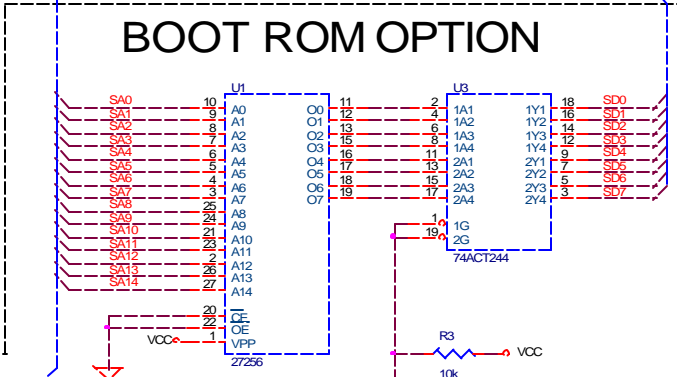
BOOT ROM OPTION

U1
SA0 10 A0
SA1 9 A1
SA2 8 A2
SA3 7 A3
SA4 6 A4
SA5 5 A5
SA6 4 A6
SA7 3 A7
SA8 25 A8
SA9 24 A9
SA10 21 A10
SA11 23 A11
SA12 2 A12
SA13 26 A13
SA14 27 A14
20 CE
22 OE
VCC 1 VPP
27256
O0 11
O1 12
O2 13
O3 15
O4 16
O5 17
O6 18
O7 19

U3
2 1A1 1Y1 18 SD0
4 1A2 1Y2 16 SD1
6 1A3 1Y3 14 SD2
8 1A4 1Y4 12 SD3
11 2A1 2Y1 9 SD4
13 2A2 2Y2 7 SD5
15 2A3 2Y3 5 SD6
17 2A4 2Y4 3 SD7
1 1G
19 2G
74ACT244

R3
10k
VCC